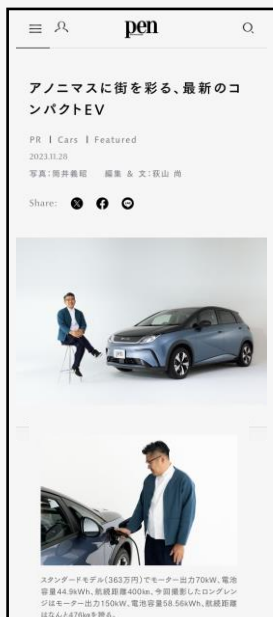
pen

アノニマスに街を彩る、最新のコンパクトEV

PR | Cars | Featured

2023.11.28

写真：筒井義昭　編集 & 文：荻山 尚

Share:

スタンダードモデル(363万円)でモーター出力70kW、電池容量44.9kWh、航続距離400km。今回撮影したロングレンジはモーター出力150kW、電池容量58.56kWh、航続距離はなんと476kmを誇る。